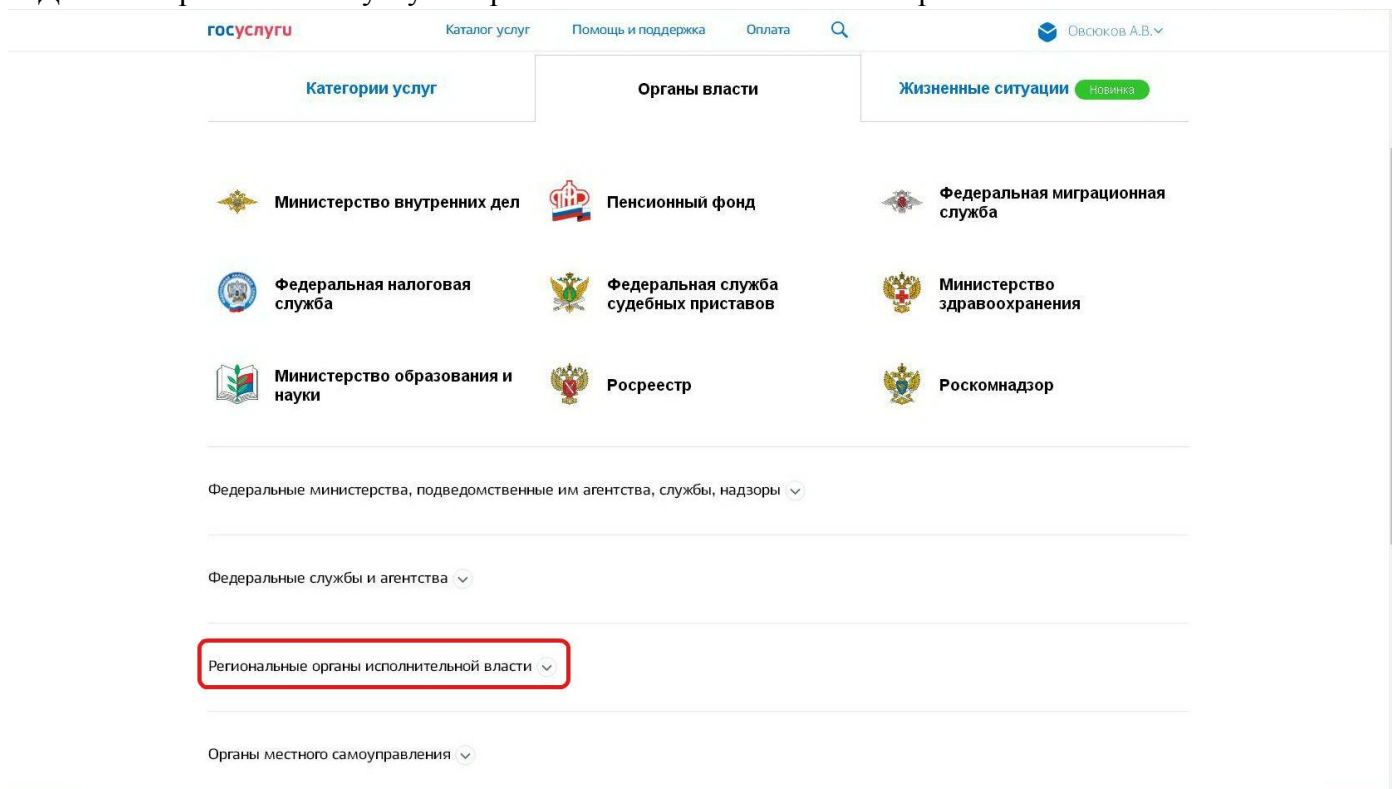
госуслуги Каталог услуг Помощь и поддержка Оплата Овсюков А.В.

Категории услуг

Органы власти

Жизненные ситуации Новинка

Министерство внутренних дел

Пенсионный фонд

Федеральная миграционная служба

Федеральная налоговая служба

Федеральная служба судебных приставов

Министерство здравоохранения

Министерство образования и науки

Росреестр

Роскомнадзор

Федеральные министерства, подведомственные им агентства, службы, надзоры

Федеральные службы и агентства

Региональные органы исполнительной власти

Органы местного самоуправления